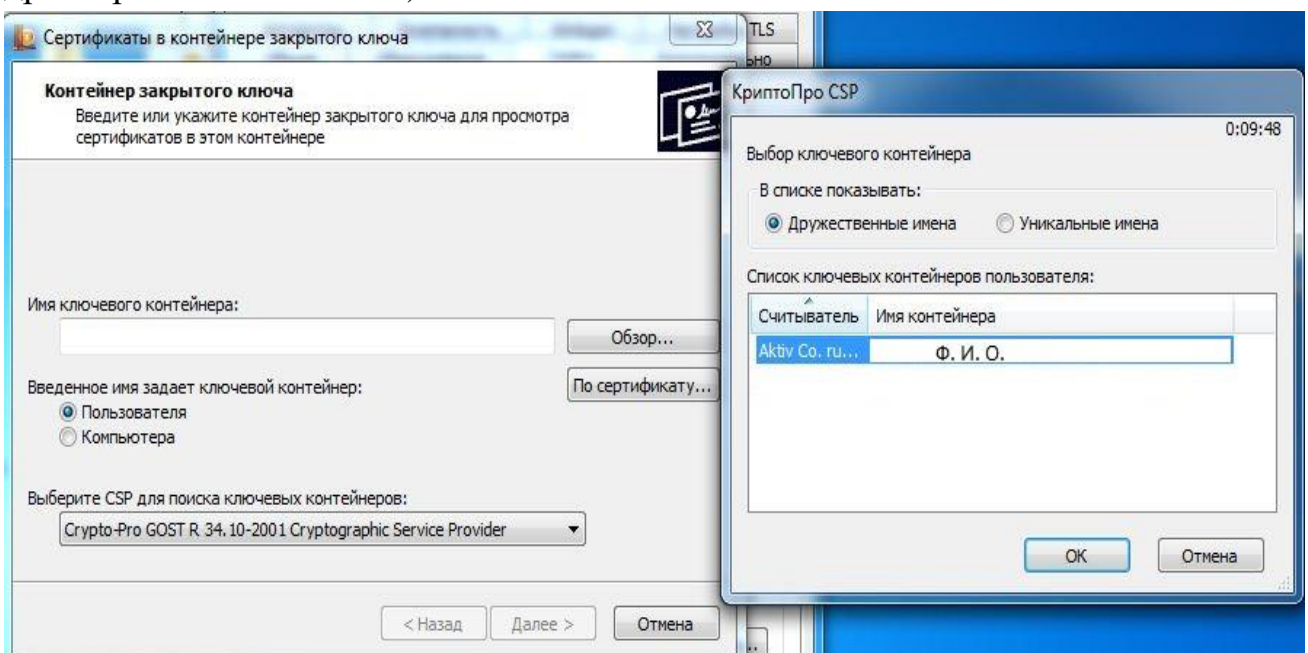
Сертификаты в контейнере закрытого ключа

Контейнер закрытого ключа
Введите или укажите контейнер закрытого ключа для просмотра сертификатов в этом контейнере

Имя ключевого контейнера:

Обзор...

Введенное имя задает ключевой контейнер:
Пользователя
Компьютера

По сертификату...

Выберите CSP для поиска ключевых контейнеров:
Crypto-Pro GOST R 34.10-2001 Cryptographic Service Provider

< Назад
Далее >
Отмена

TLS

КриптоПро CSP

0:09:48

Выбор ключевого контейнера

В списке показывать:
Дружественные имена
Уникальные имена

Список ключевых контейнеров пользователя:

| Считыватель | Имя контейнера |
|---|---|
| Aktiv Co. ru... | Ф. И. О. |

OK
Отмена